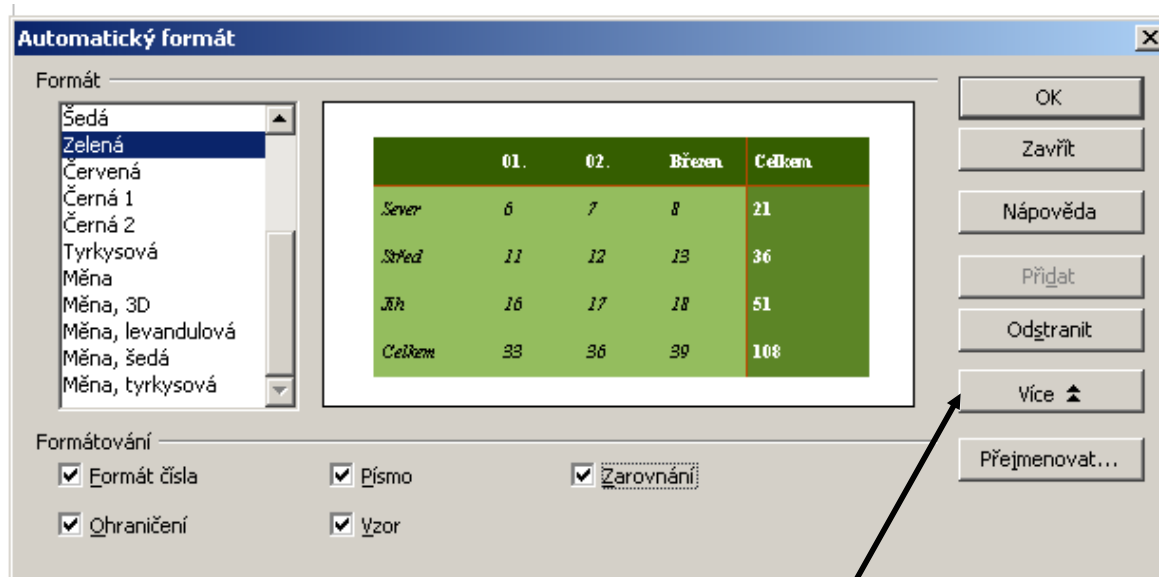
Automatický formát

Formát

Šedá
Zelená
Červená
Černá 1
Černá 2
Tyrkysová
Měna
Měna, 3D
Měna, levandulová
Měna, šedá
Měna, tyrkysová

|  | 01. | 02. | Březen | Celkem |
|---|---|---|---|---|
| Sever | 6 | 7 | 8 | 21 |
| Střed | 11 | 12 | 13 | 36 |
| Jih | 16 | 17 | 18 | 51 |
| Celkem | 33 | 36 | 39 | 108 |

OK
Zavřít
Nápověda
Přidat
Odstranit
Více
Přejmenovat...

Formátování

Formát čísla
Písmo
Zarovnání
Ohraničení
Vzor